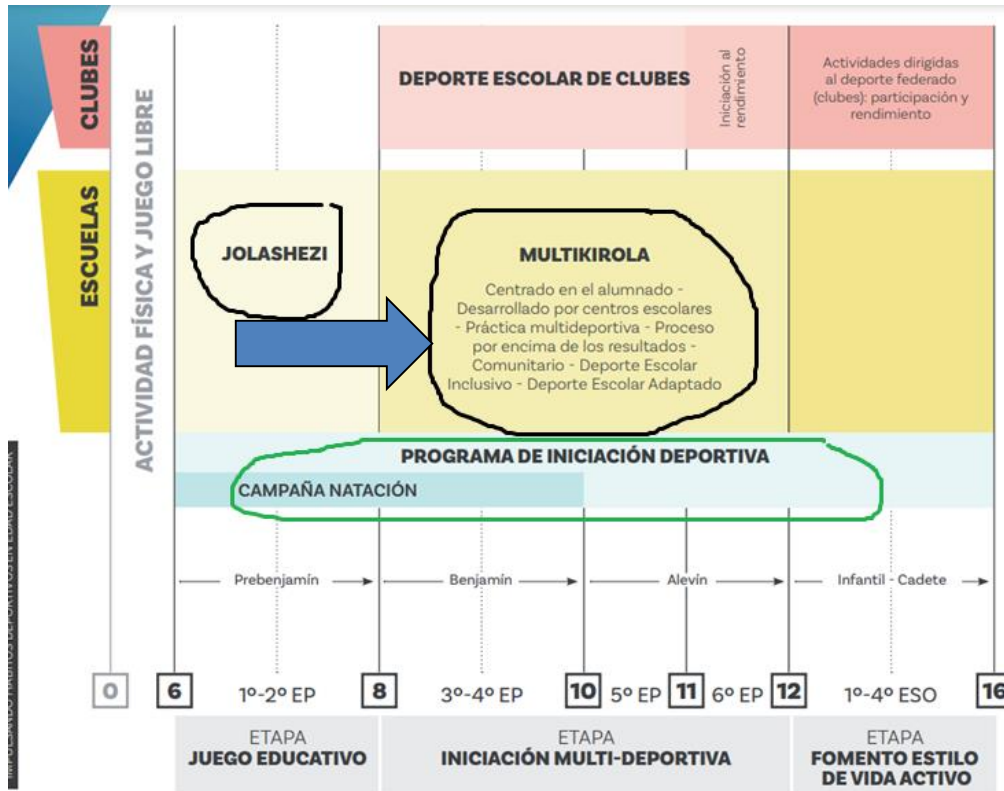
CLUBES

ESCUELAS

ACTIVIDAD FÍSICA Y JUEGO LIBRE

DEPORTE ESCOLAR DE CLUBES

Iniciación al rendimiento

Actividades dirigidas al deporte federado (clubes): participación y rendimiento

JOLASHEZI

MULTIKIROLA

Centrado en el alumnado - Desarrollado por centros escolares - Práctica multideportiva - Proceso por encima de los resultados - Comunitario - Deporte Escolar Inclusivo - Deporte Escolar Adaptado

PROGRAMA DE INICIACIÓN DEPORTIVA

CAMPAÑA NATACIÓN

Prebenjamín

Benjamín

Alevín

Infantil - Cadete

0

6

1º-2º EP

8

3º-4º EP

10

5º EP

11

6º EP

12

1º-4º ESO

16

ETAPA
JUEGO EDUCATIVO

ETAPA
INICIACIÓN MULTI-DEPORTIVA

ETAPA
FOMENTO ESTILO DE VIDA ACTIVO

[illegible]